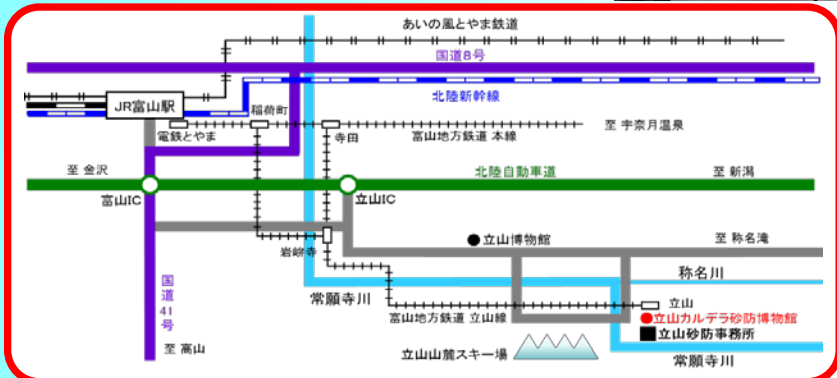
あいの風とやま鉄道

国道8号

JR富山駅

北陸新幹線

稲荷町

電鉄とやま

寺田

富山地方鉄道 本線

至 宇奈月温泉

至 金沢

北陸自動車道

至 新潟

富山IC

立山IC

岩峅寺

● 立山博物館

至 称名滝

称名川

国道41号

常願寺川

立山

富山地方鉄道 立山線

● 立山カルデラ砂防博物館

■ 立山砂防事務所

至 高山

立山山麓スキー場

常願寺川